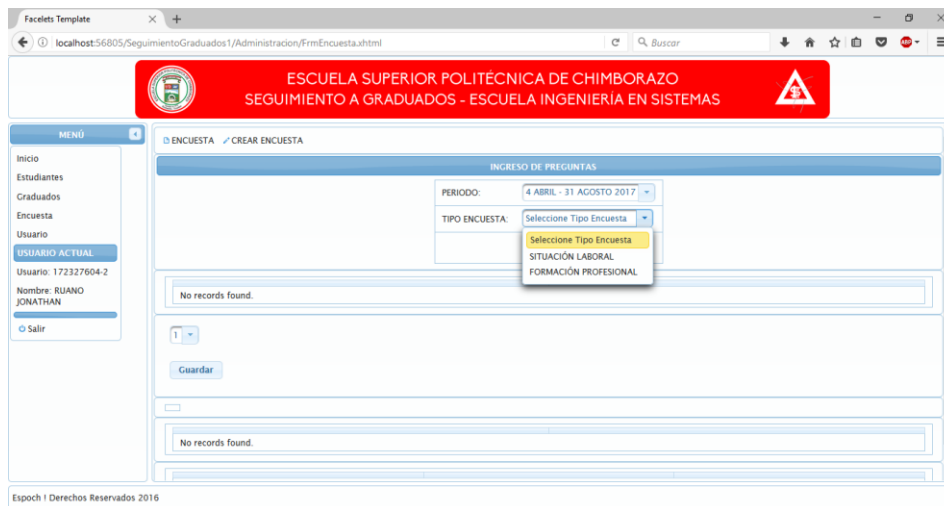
Facelets Template

localhost:56805/SeguimientoGraduados1/Administracion/FrmEncuesta.xhtml

Buscar

ESCUELA SUPERIOR POLITÉCNICA DE CHIMBORAZO
SEGUIMIENTO A GRADUADOS - ESCUELA INGENIERÍA EN SISTEMAS

MENÚ

Inicio
Estudiantes
Graduados
Encuesta
Usuario
USUARIO ACTUAL
Usuario: 172327604-2
Nombre: RUANO JONATHAN
Salir

ENCUESTA CREAR ENCUESTA

INGRESO DE PREGUNTAS

PERIODO: 4 ABRIL - 31 AGOSTO 2017

TIPO ENCUESTA: Seleccione Tipo Encuesta

Seleccione Tipo Encuesta
SITUACIÓN LABORAL
FORMACIÓN PROFESIONAL

No records found.

1

Guardar

No records found.

Espoch ! Derechos Reservados 2016